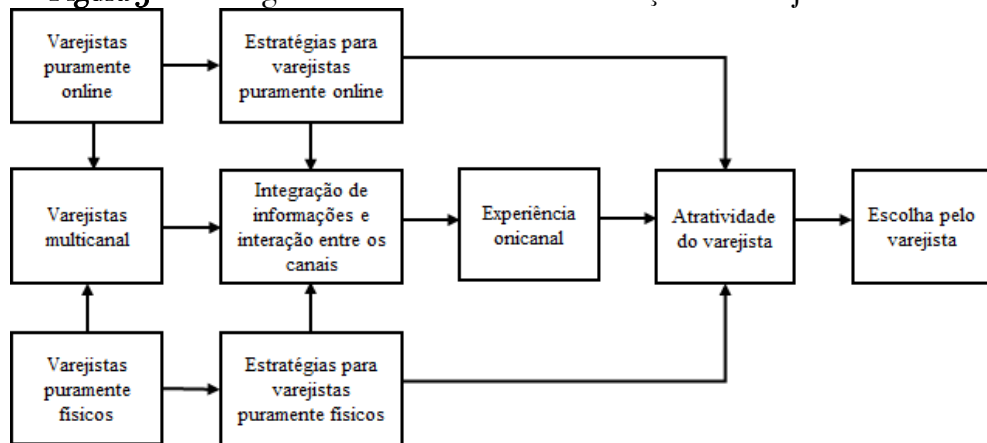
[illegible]

Varejistas puramente online

Estratégias para varejistas puramente online

Varejistas multicanal

Integração de informações e interação entre os canais

Experiência onicanal

Atratividade do varejista

Escolha pelo varejista

Varejistas puramente físicos

Estratégias para varejistas puramente físicos